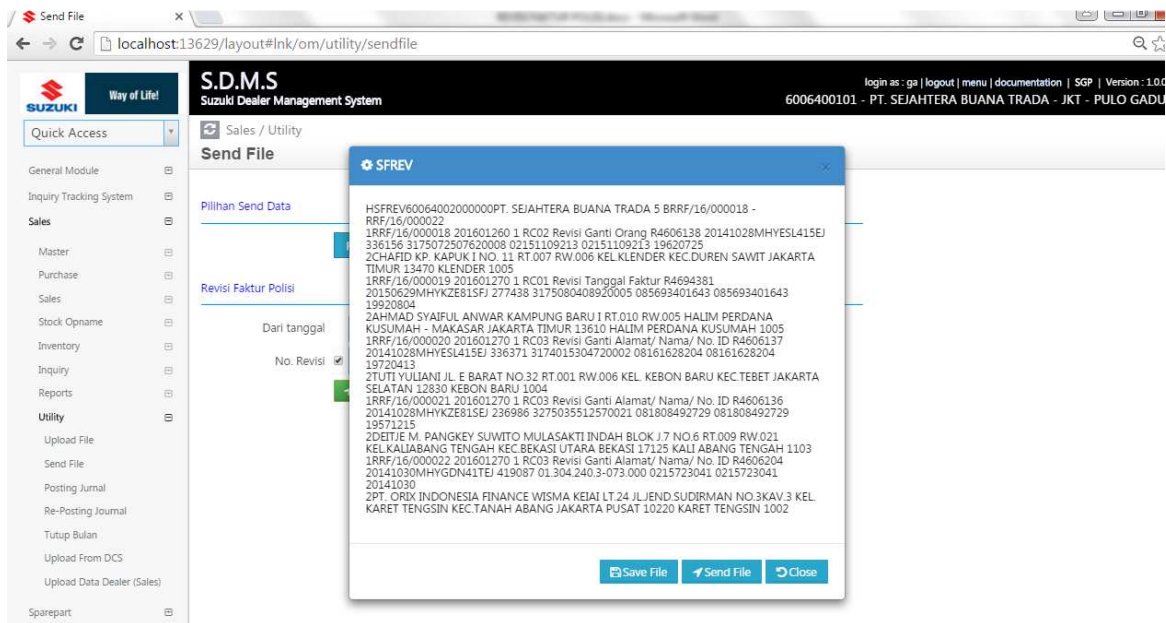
Send File ×

localhost:13629/layout#lnk/om/utility/sendfile

SUZUKI Way of Life!

S.D.M.S
Suzuki Dealer Management System

login as : ga | logout | menu | documentation | SGP | Version : 1.0.0
6006400101 - PT. SEJAHTERA BUANA TRADA - JKT - PULO GADU

Quick Access

General Module
Inquiry Tracking System
Sales
Master
Purchase
Sales
Stock Opname
Inventory
Inquiry
Reports
Utility
Upload File
Send File
Posting Jurnal
Re-Posting Journal
Tutup Bulan
Upload From DCS
Upload Data Dealer (Sales)
Sparepart

Sales / Utility
Send File

Pilihan Send Data

Revisi Faktur Polisi

Dari tanggal

No. Revisi

SFREV

HSFREV60064002000000PT. SEJAHTERA BUANA TRADA 5 BRRF/16/000018 - RRF/16/000022
1RRF/16/000018 201601260 1 RC02 Revisi Ganti Orang R4606138 20141028MHYESL415EJ 336156 3175072507620008 02151109213 02151109213 19620725
2CHAFID KP. KAPUK I NO. 11 RT.007 RW.006 KEL.KLENDER KEC.DUREN SAWIT JAKARTA TIMUR 13470 KLENDER 1005
1RRF/16/000019 201601270 1 RC01 Revisi Tanggal Faktur R4694381 20150629MHYKZE81SFJ 277438 3175080408920005 085693401643 085693401643 19920804
2AHMAD SYAIFUL ANWAR KAMPUNG BARU I RT.010 RW.005 HALIM PERDANA KUSUMAH - MAKASAR JAKARTA TIMUR 13610 HALIM PERDANA KUSUMAH 1005
1RRF/16/000020 201601270 1 RC03 Revisi Ganti Alamat/ Nama/ No. ID R4606137 20141028MHYESL415EJ 336371 3174015304720002 08161628204 08161628204 19720413
2TUTI YULIANI JL. E BARAT NO.32 RT.001 RW.006 KEL. KEBON BARU KEC.TEBET JAKARTA SELATAN 12830 KEBON BARU 1004
1RRF/16/000021 201601270 1 RC03 Revisi Ganti Alamat/ Nama/ No. ID R4606136 20141028MHYKZE81SEJ 236986 3275035512570021 081808492729 081808492729 19571215
2DEITJE M. PANGKEY SUWITO MULASAKTI INDAH BLOK J.7 NO.6 RT.009 RW.021 KEL.KALIABANG TENGAH KEC.BEKASI UTARA BEKASI 17125 KALI ABANG TENGAH 1103
1RRF/16/000022 201601270 1 RC03 Revisi Ganti Alamat/ Nama/ No. ID R4606204 20141030MHYGDN41TEJ 419087 01.304.240.3-073.000 0215723041 0215723041 20141030
2PT. ORIX INDONESIA FINANCE WISMA KEIAI LT.24 JL.JEND.SUDIRMAN NO.3KAV.3 KEL. KARET TENGSIN KEC.TANAH ABANG JAKARTA PUSAT 10220 KARET TENGSIN 1002

Save File Send File Close